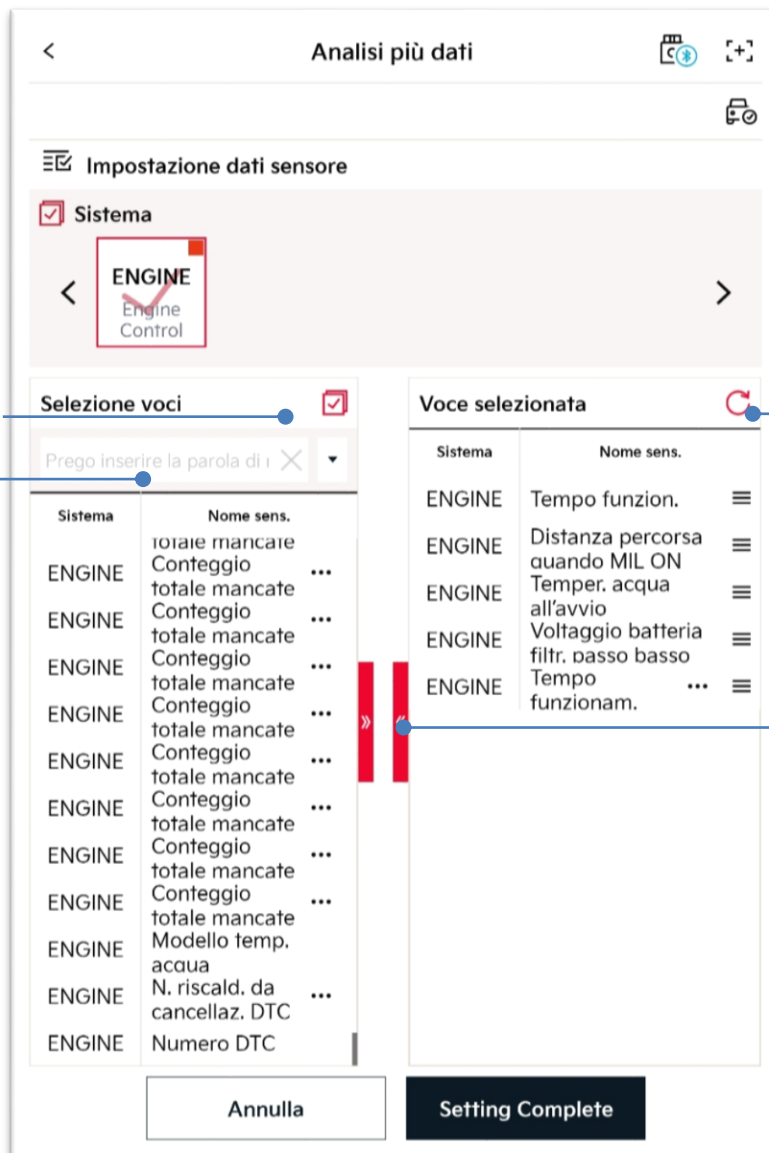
Analisi più dati

Impostazione dati sensore

Sistema

ENGINE
Engine Control

Selezione voci

Prego inserire la parola di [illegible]

| Sistema | Nome sens. |
|---|---|
| | totale mancate |
| ENGINE | Conteggio totale mancate |
| ENGINE | Conteggio totale mancate |
| ENGINE | Conteggio totale mancate |
| ENGINE | Conteggio totale mancate |
| ENGINE | Conteggio totale mancate |
| ENGINE | Conteggio totale mancate |
| ENGINE | Conteggio totale mancate |
| ENGINE | Conteggio totale mancate |
| ENGINE | Modello temp. acqua |
| ENGINE | N. riscald. da cancellaz. DTC |
| ENGINE | Numero DTC |

Voce selezionata

| Sistema | Nome sens. |
|---|---|
| ENGINE | Tempo funzion. |
| ENGINE | Distanza percorsa quando MIL ON |
| ENGINE | Temper. acqua all'avvio |
| ENGINE | Voltaggio batteria filtr. passo basso |
| ENGINE | Tempo funzionam. |

Annulla

Setting Complete